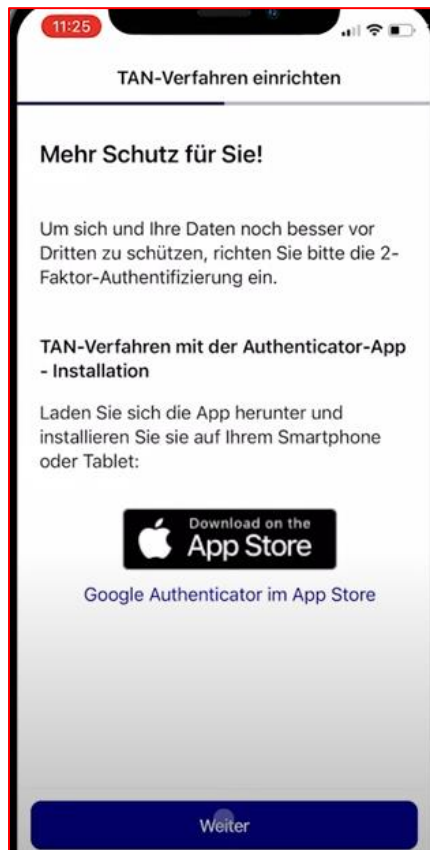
11:25

TAN-Verfahren einrichten

Mehr Schutz für Sie!

Um sich und Ihre Daten noch besser vor Dritten zu schützen, richten Sie bitte die 2-Faktor-Authentifizierung ein.

TAN-Verfahren mit der Authenticator-App - Installation

Laden Sie sich die App herunter und installieren Sie sie auf Ihrem Smartphone oder Tablet:

Download on the App Store

Google Authenticator im App Store

Weiter